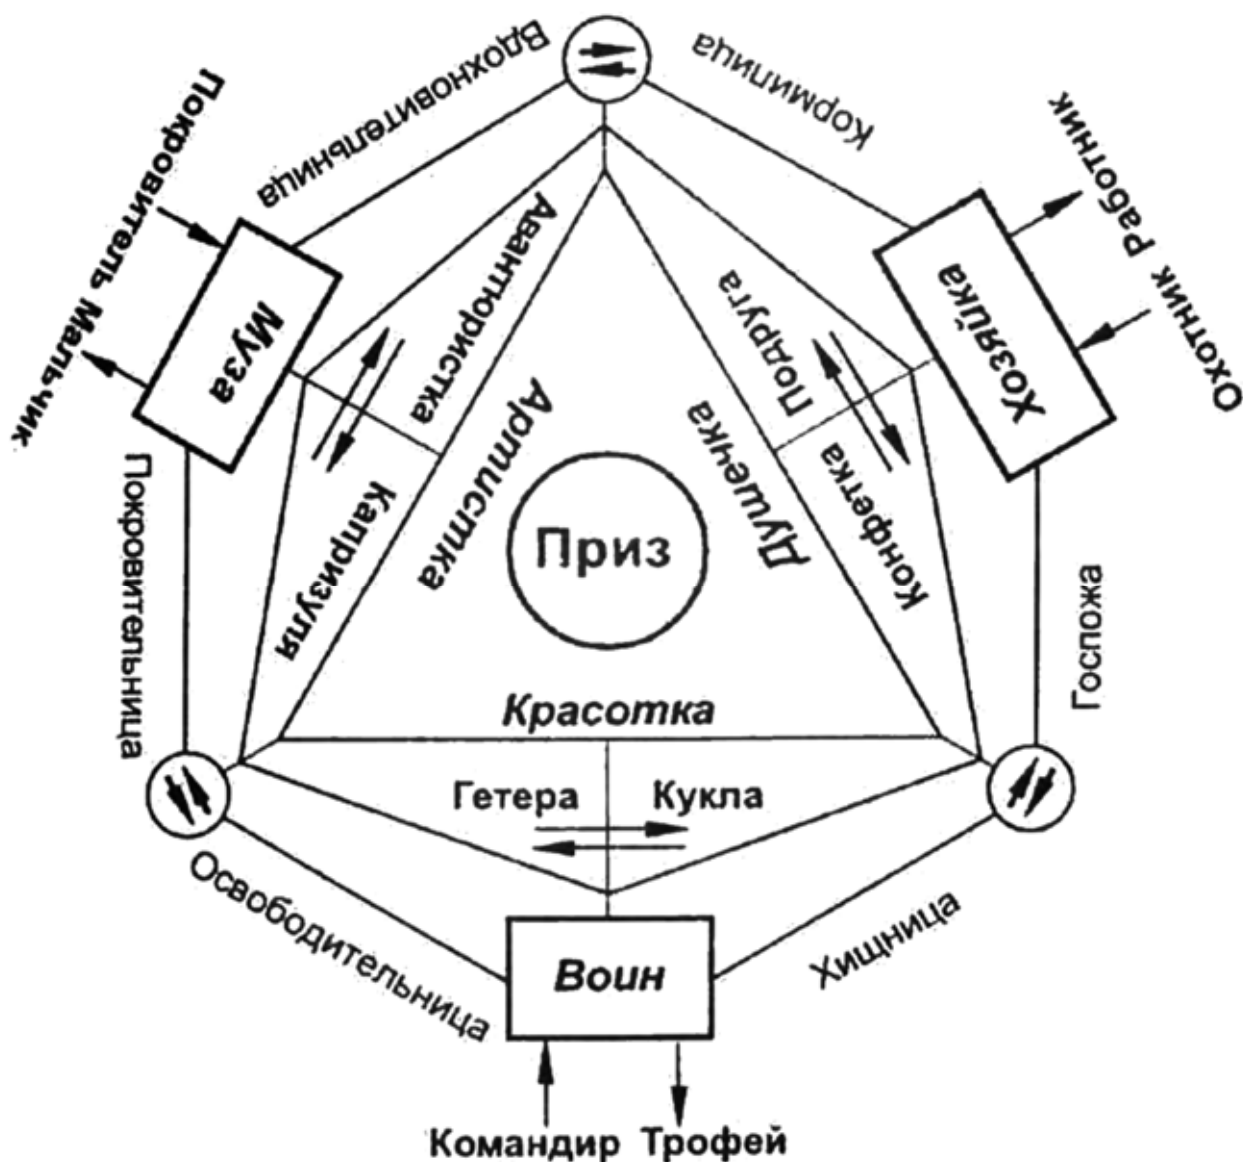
Вдохновительница
Кормилица
Покровитель Мальчик
Муза
Хозяйка
Охотник Работник
Авантюристка
Подруга
Артистка
Душечка
Капризуля
Конфетка
Приз
Покровительница
Госпожа
Красотка
Гетера
Кукла
Освободительница
Хищница
Воин
Командир Трофей